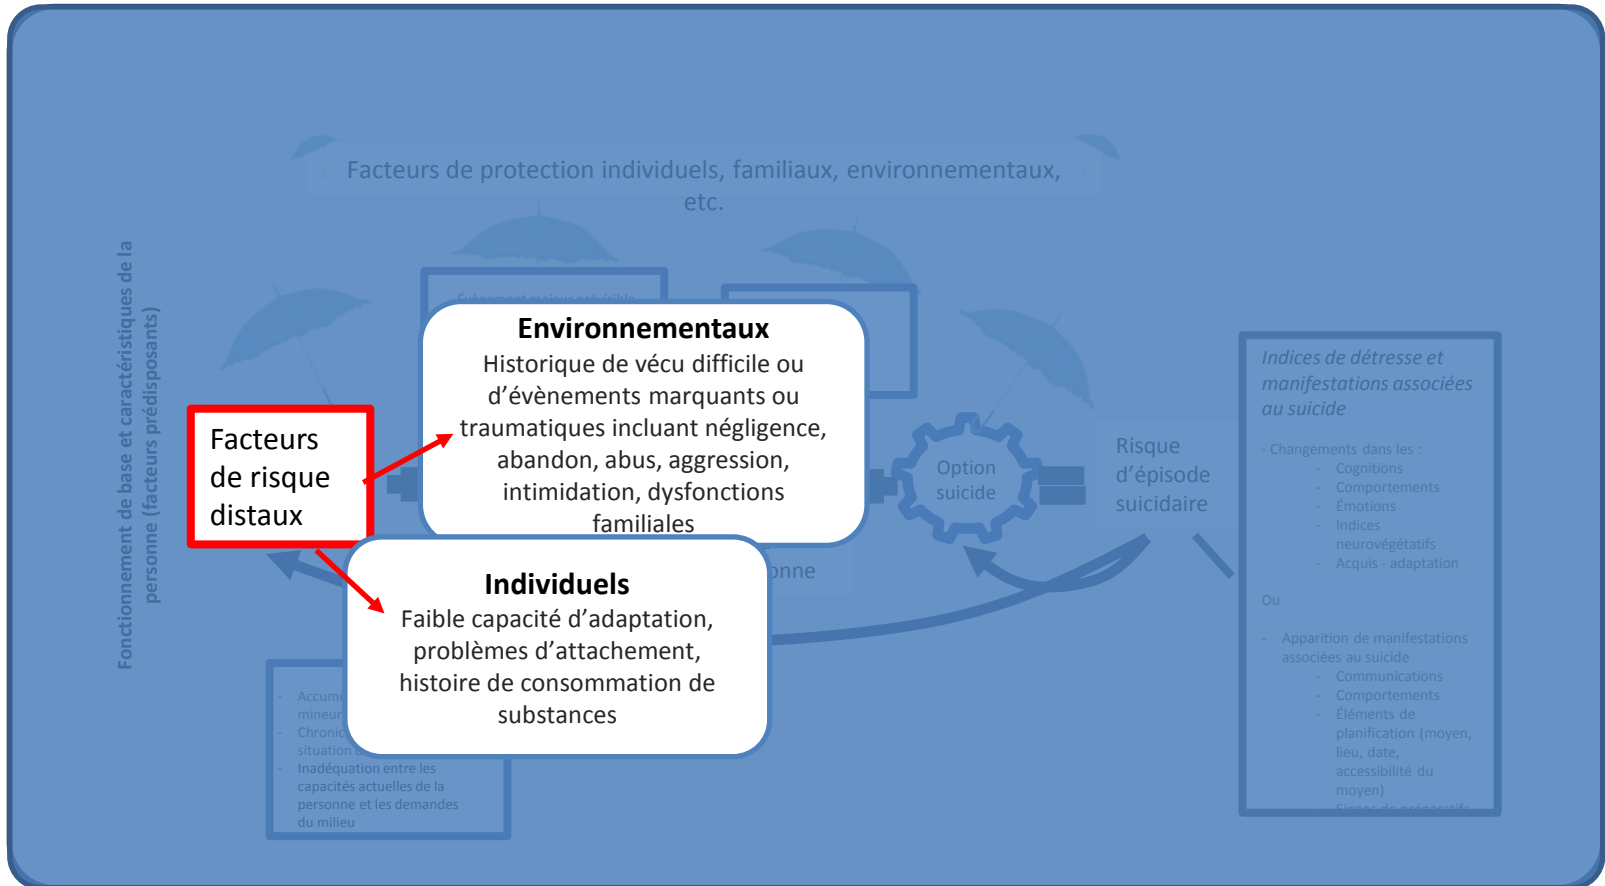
Facteurs de protection individuels, familiaux, environnementaux, etc.

Fonctionnement de base et caractéristiques de la personne (facteurs prédisposants)

Facteurs de risque distaux

Environnementaux
Historique de vécu difficile ou d'évènements marquants ou traumatiques incluant négligence, abandon, abus, aggression, intimidation, dysfonctions familiales

Individuels
Faible capacité d'adaptation, problèmes d'attachement, histoire de consommation de substances

Option suicide

Risque d'épisode suicidaire

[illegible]onne

Accum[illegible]
mineur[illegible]
Chronic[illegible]
situation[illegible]
- Inadéquation entre les capacités actuelles de la personne et les demandes du milieu

Indices de détresse et manifestations associées au suicide

- Changements dans les :
- Cognitions
- Comportements
- Émotions
- Indices neurovégétatifs
- Acquis - adaptation

Ou

- Apparition de manifestations associées au suicide
- Communications
- Comportements
- Éléments de planification (moyen, lieu, date, accessibilité du moyen)
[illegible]